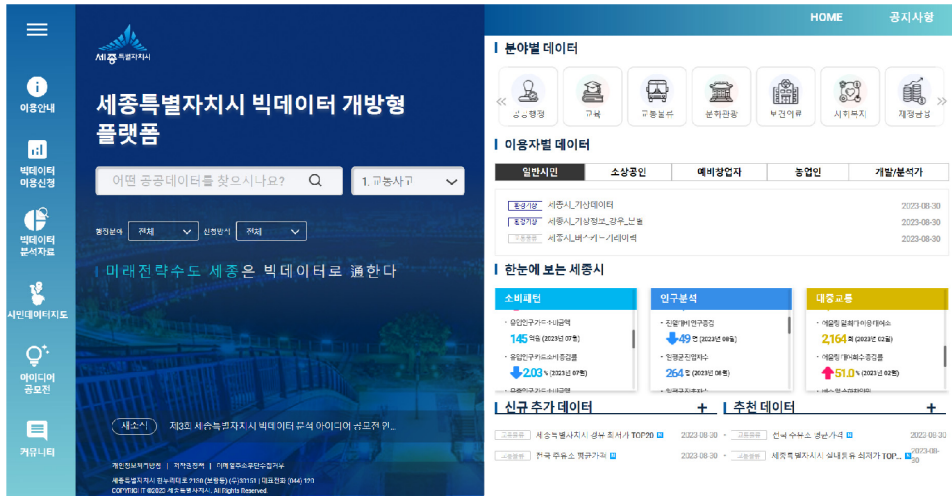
이용안내

빅데이터 이용신청

빅데이터 분석자료

시민데이터지도

아이디어 공모전

커뮤니티

세종특별자치시

세종특별자치시 빅데이터 개방형 플랫폼

어떤 공공데이터를 찾으시나요?

1. 교통사고

행정분야 전체 신청방식 전체

미래전략수도 세종은 빅데이터로 通한다

새소식 제3회 세종특별자치시 빅데이터 분석 아이디어 공모전 ...

개인정보처리방침 | 저작권정책 | 이메일주소무단수집거부

세종특별자치시 한누리대로 2130 (보람동) (우)30151 | 대표전화 (044) 120
COPYRIGHT ©2023 세종특별자치시. All Rights Reserved.

HOME 공지사항

분야별 데이터

공공행정 교육 교통물류 문화관광 보건의료 사회복지 재정경제

이용자별 데이터

| 일반시민 | 소상공인 | 예비창업자 | 농업인 | 개발/분석가 |
|---|---|---|---|---|

융합가공 세종시_거상데이터 2023-08-30
융합가공 세종시_거상정보_강우_난로 2023-08-30
기초통계 세종시_버스키-기리미백 2023-08-30

한눈에 보는 세종시

소비패턴
· 유입인구카드사용금액
145 억원 (2023년 07월)
· 유입인구카드소비증감률
2.03 % (2023년 07월)

인구분석
· 전월대비인구증감
49 명 (2023년 08월)
· 인구증감전입자수
264 명 (2023년 08월)

대중교통
· 어울링 일평균이용대여소
2,164 회 (2023년 02월)
· 어울링 대여횟수증감률
51.0 % (2023년 02월)

신규 추가 데이터 +
기초통계 세종특별자치시 상부 화재 TOP20 2023-08-30
기초통계 한국 주유소 평균가격 2023-08-30

추천 데이터 +
기초통계 전국 주유소 평균가격 2022-08-30
기초통계 세종특별자치시 실내용유 최저가 TOP... 2023-08-30